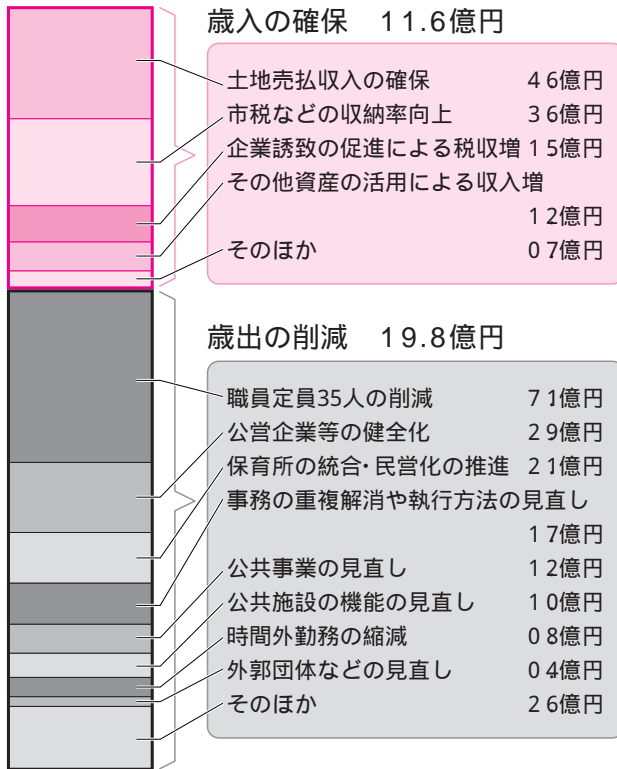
歳入の確保　11.6億円

土地売払収入の確保　4 6億円
市税などの収納率向上　3 6億円
企業誘致の促進による税収増 1 5億円
その他資産の活用による収入増　1 2億円
そのほか　0 7億円

歳出の削減　19.8億円

職員定員35人の削減　7 1億円
公営企業等の健全化　2 9億円
保育所の統合・民営化の推進　2 1億円
事務の重複解消や執行方法の見直し　1 7億円
公共事業の見直し　1 2億円
公共施設の機能の見直し　1 0億円
時間外勤務の縮減　0 8億円
外郭団体などの見直し　0 4億円
そのほか　2 6億円